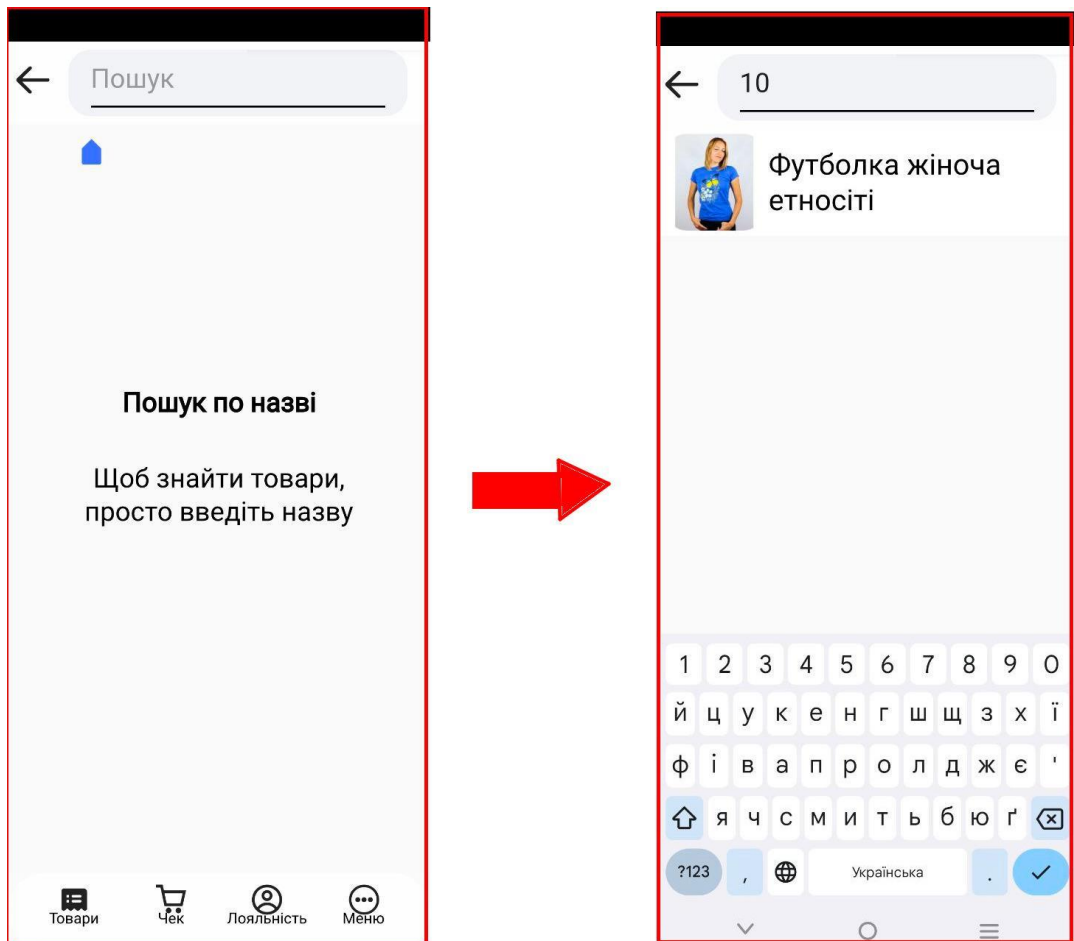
Пошук

Пошук по назві

Щоб знайти товари, просто введіть назву

Товари Чек Лояльність Меню

10

Футболка жіноча етносіті

1 2 3 4 5 6 7 8 9 0
й ц у к е н г ш щ з х ї
ф і в а п р о л д ж є '
я ч с м и т ь б ю ґ
?123 , Українська .